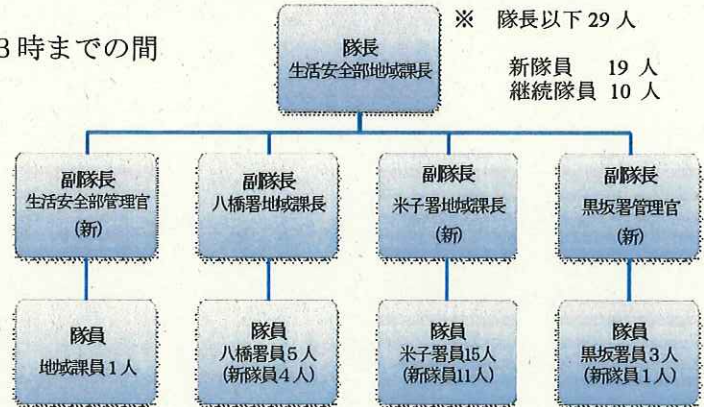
3時までの間

隊長
生活安全部地域課長

※　隊長以下 29 人

新隊員　19 人
継続隊員　10 人

副隊長
生活安全部管理官
(新)

副隊長
八橋署地域課長

副隊長
米子署地域課長
(新)

副隊長
黒坂署管理官
(新)

隊員
地域課員 1 人

隊員
八橋署員 5 人
(新隊員 4 人)

隊員
米子署員 15 人
(新隊員 11 人)

隊員
黒坂署員 3 人
(新隊員 1 人)